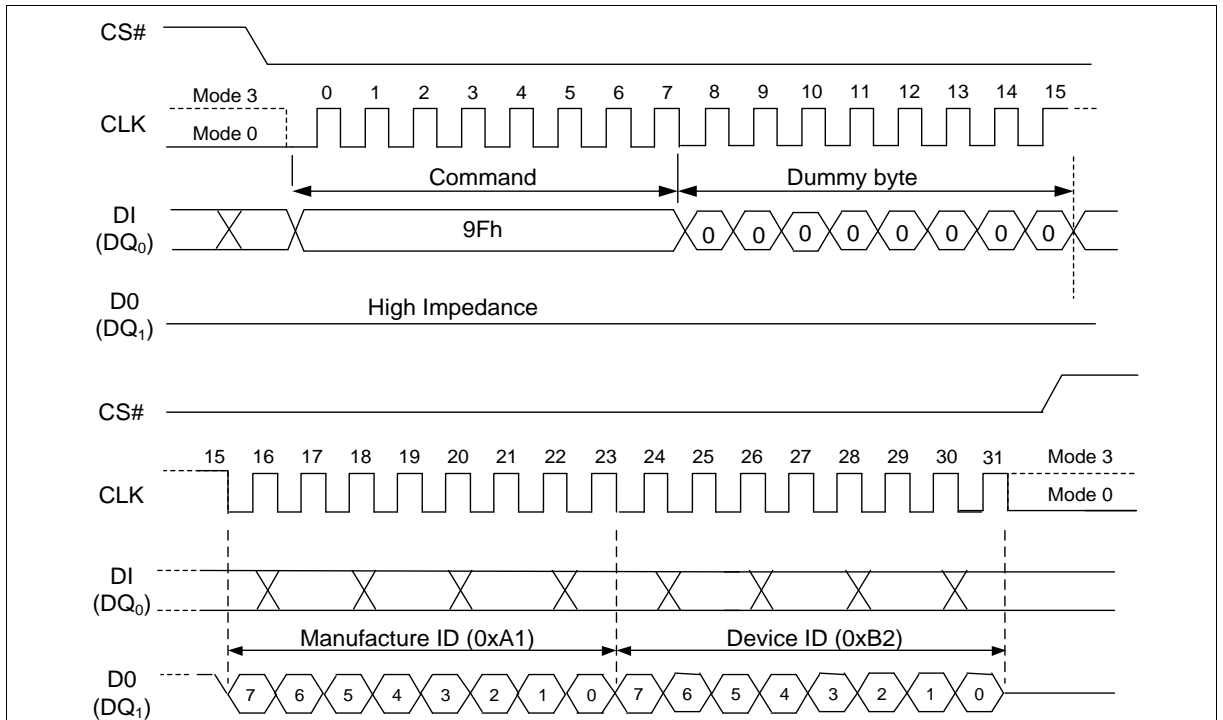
CS#

Mode 3

CLK

Mode 0

0 1 2 3 4 5 6 7 8 9 10 11 12 13 14 15

Command

Dummy byte

DI
($DQ_0$)

9Fh

0 0 0 0 0 0 0 0

D0
($DQ_1$)

High Impedance

CS#

15 16 17 18 19 20 21 22 23 24 25 26 27 28 29 30 31

Mode 3

CLK

Mode 0

DI
($DQ_0$)

Manufacture ID (0xA1)

Device ID (0xB2)

D0
($DQ_1$)

7 6 5 4 3 2 1 0 7 6 5 4 3 2 1 0